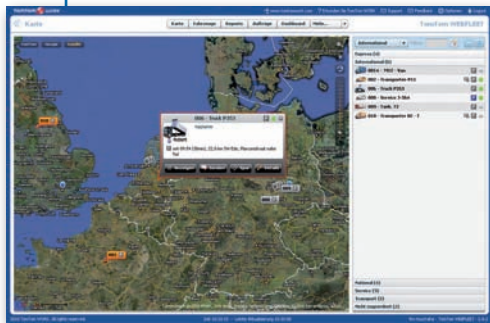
Karte

Karte | Fahrzeuge | Reports | Aufträge | Dashboard | Mehr...

TomTom WEBFLEET

Rapsus (1)
International (6)
004 - TRUCK
002 - Transporter
006 - Truck P313
005 - Service 1-Bus
003 - Tank
010 - Transporter

006 - Truck P313

Fernverkehr (1)
Service (3)
Transport (2)
Nicht zugeordnet (2)